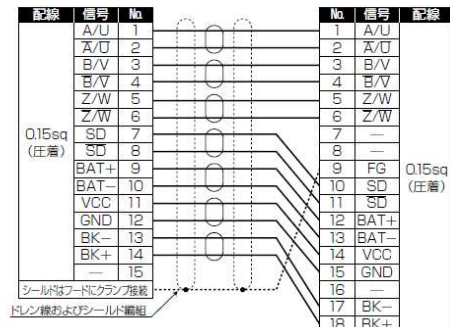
| 配線 | 信号 | No. |
|---|---|---|
| 0.15sq (圧着) | A/U | 1 |
| | $\overline{A/U}$ | 2 |
| | B/V | 3 |
| | $\overline{B/V}$ | 4 |
| | Z/W | 5 |
| | $\overline{Z/W}$ | 6 |
| | SD | 7 |
| | $\overline{SD}$ | 8 |
| | BAT+ | 9 |
| | BAT− | 10 |
| | VCC | 11 |
| | GND | 12 |
| | BK− | 13 |
| | BK+ | 14 |
| | — | 15 |

| No. | 信号 | 配線 |
|---|---|---|
| 1 | A/U | 0.15sq (圧着) |
| 2 | $\overline{A/U}$ | |
| 3 | B/V | |
| 4 | $\overline{B/V}$ | |
| 5 | Z/W | |
| 6 | $\overline{Z/W}$ | |
| 7 | — | |
| 8 | — | |
| 9 | FG | |
| 10 | SD | |
| 11 | $\overline{SD}$ | |
| 12 | BAT+ | |
| 13 | BAT− | |
| 14 | VCC | |
| 15 | GND | |
| 16 | — | |
| 17 | BK− | |
| 18 | BK+ | |

シールドはフードにクランプ接続

ドレン線およびシールド編組